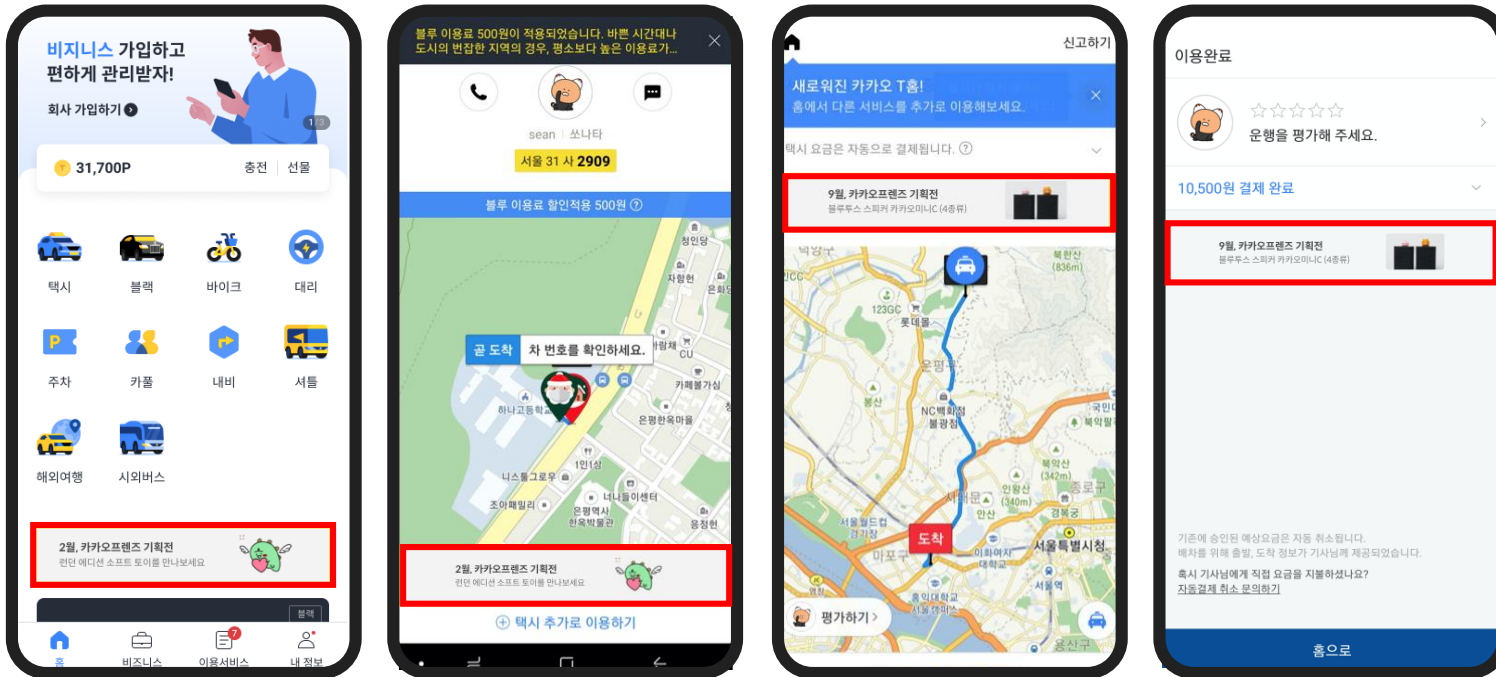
비지니스 가입하고
편하게 관리받자!

회사 가입하기

1/3

31,700P 충전 선물

택시 블랙 바이크 대리

주차 카풀 내비 셔틀

해외여행 시외버스

2월, 카카오프렌즈 기획전
런던 에디션 소프트 토이를 만나보세요

블랙

홈 비즈니스 이용서비스 7 내 정보

블루 이용료 500원이 적용되었습니다. 바쁜 시간대나 도시의 번잡한 지역의 경우, 평소보다 높은 이용료가...

sean 쏘나타

서울 31 사 2909

블루 이용료 할인적용 500원

곧 도착 차 번호를 확인하세요.

청인당
자함헌
은하
CU
카페불가심
하나고등학교
은평한옥마을
1인식
니스툴그로우
너나들이센터
조아패밀리
은평역사 한옥박물관
응정헌

2월, 카카오프렌즈 기획전
런던 에디션 소프트 토이를 만나보세요

택시 추가로 이용하기

신고하기

새로워진 카카오 T홈!
홈에서 다른 서비스를 추가로 이용해보세요.

택시 요금은 자동으로 결제됩니다.

9월, 카카오프렌즈 기획전
블루투스 스피커 카카오미니C (4종류)

북한산 (836m)
123GC
롯데몰
은평구
봉산
NC백화점 불광점
북악산 (342m)
인왕산 (340m)
서대문
종로구
서울월드컵 경기장
마포구
도착
안산
경복궁
이화여자 대학교
서울특별시청
홍익대학교 서울캠퍼스
서울역
용산구
국민대
북악팔각

평가하기

이용완료

운행을 평가해 주세요.

10,500원 결제 완료

9월, 카카오프렌즈 기획전
블루투스 스피커 카카오미니C (4종류)

기존에 승인된 예상요금은 자동 취소됩니다.
배차를 위해 출발, 도착 정보가 기사님께 제공되었습니다.

혹시 기사님에게 직접 요금을 지불하셨나요?
자동결제 취소 문의하기

홈으로